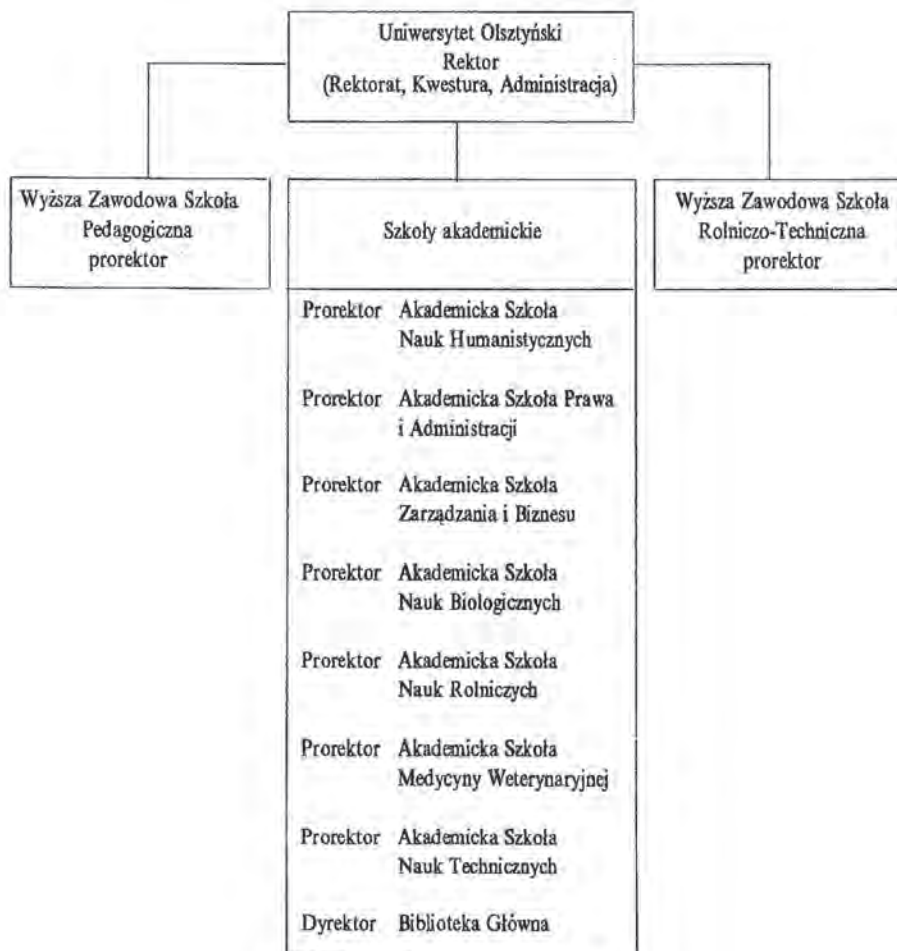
Uniwersytet Olsztyński
Rektor
(Rektorat, Kwestura, Administracja)

Wyższa Zawodowa Szkoła
Pedagogiczna
prorektor

Szkoły akademickie

Wyższa Zawodowa Szkoła
Rolniczo-Techniczna
prorektor

Prorektor Akademicka Szkoła Nauk Humanistycznych

Prorektor Akademicka Szkoła Prawa i Administracji

Prorektor Akademicka Szkoła Zarządzania i Biznesu

Prorektor Akademicka Szkoła Nauk Biologicznych

Prorektor Akademicka Szkoła Nauk Rolniczych

Prorektor Akademicka Szkoła Medycyny Weterynaryjnej

Prorektor Akademicka Szkoła Nauk Technicznych

Dyrektor Biblioteka Główna